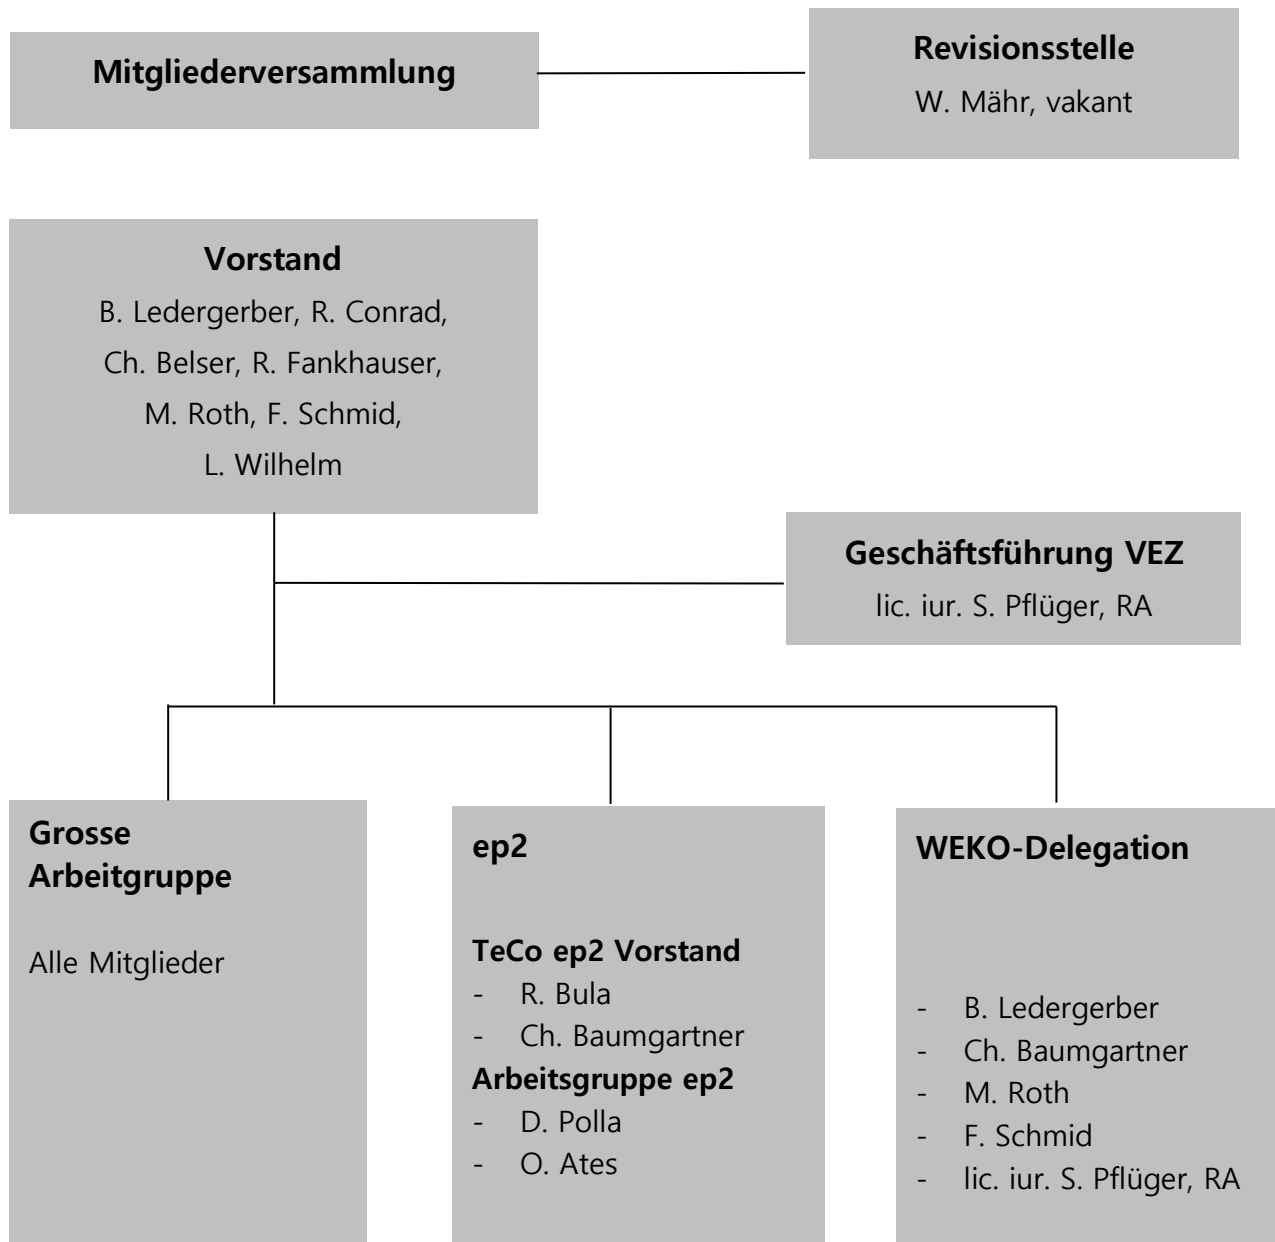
Mitgliederversammlung

Revisionsstelle
W. Mähr, vakant

Vorstand
B. Ledergerber, R. Conrad, Ch. Belser, R. Fankhauser, M. Roth, F. Schmid, L. Wilhelm

Geschäftsführung VEZ
lic. iur. S. Pflüger, RA

Grosse Arbeitgruppe

Alle Mitglieder

ep2

TeCo ep2 Vorstand
- R. Bula
- Ch. Baumgartner

Arbeitsgruppe ep2
- D. Polla
- O. Ates

WEKO-Delegation

- B. Ledergerber
- Ch. Baumgartner
- M. Roth
- F. Schmid
- lic. iur. S. Pflüger, RA